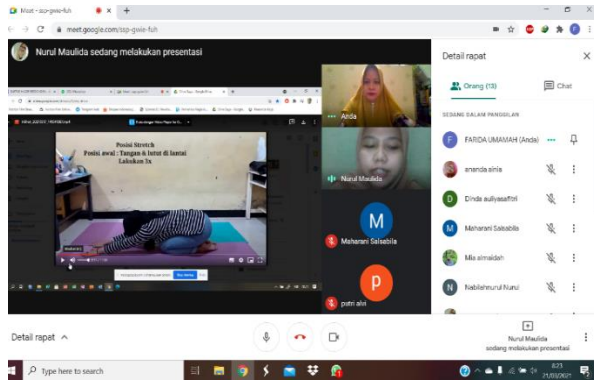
Meet - ssp-gwie-fuh
meet.google.com/ssp-gwie-fuh
Nurul Maulida sedang melakukan presentasi

Posisi Stretch
Posisi awal : Tangan & lutut di lantai
Lakukan 3x

Anda
Nurul Maulida
Maharani Salsabila
putri alvi

Detail rapat
Orang (13)
Chat
SEDANG DALAM PANGGILAN
FARIDA UMAMAH (Anda)
ananda ainia
Dinda auliyaaffitri
Maharani Salsabila
Mia almaidah
Nabilahnurul Nurul

Detail rapat
Nurul Maulida sedang melakukan presentasi
Type here to search
8:23
21/03/2021